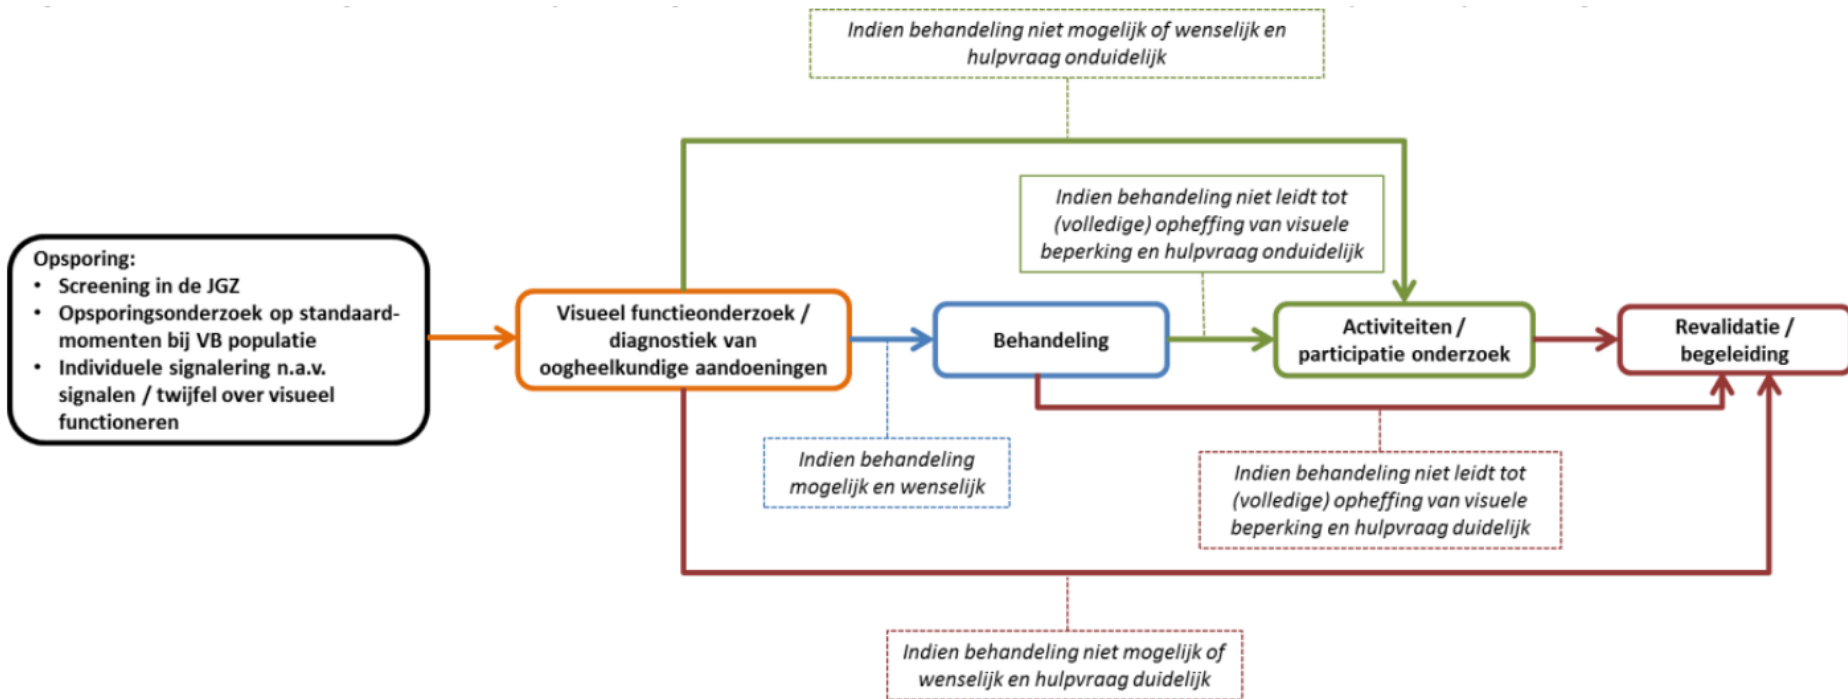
Indien behandeling niet mogelijk of wenselijk en hulpvraag onduidelijk

Indien behandeling niet leidt tot (volledige) opheffing van visuele beperking en hulpvraag onduidelijk

Opsporing:
- Screening in de JGZ
- Opsporingsonderzoek op standaardmomenten bij VB populatie
- Individuele signalering n.a.v. signalen / twijfel over visueel functioneren

Visueel functieonderzoek / diagnostiek van oogheelkundige aandoeningen

Behandeling

Activiteiten / participatie onderzoek

Revalidatie / begeleiding

Indien behandeling mogelijk en wenselijk

Indien behandeling niet leidt tot (volledige) opheffing van visuele beperking en hulpvraag duidelijk

Indien behandeling niet mogelijk of wenselijk en hulpvraag duidelijk